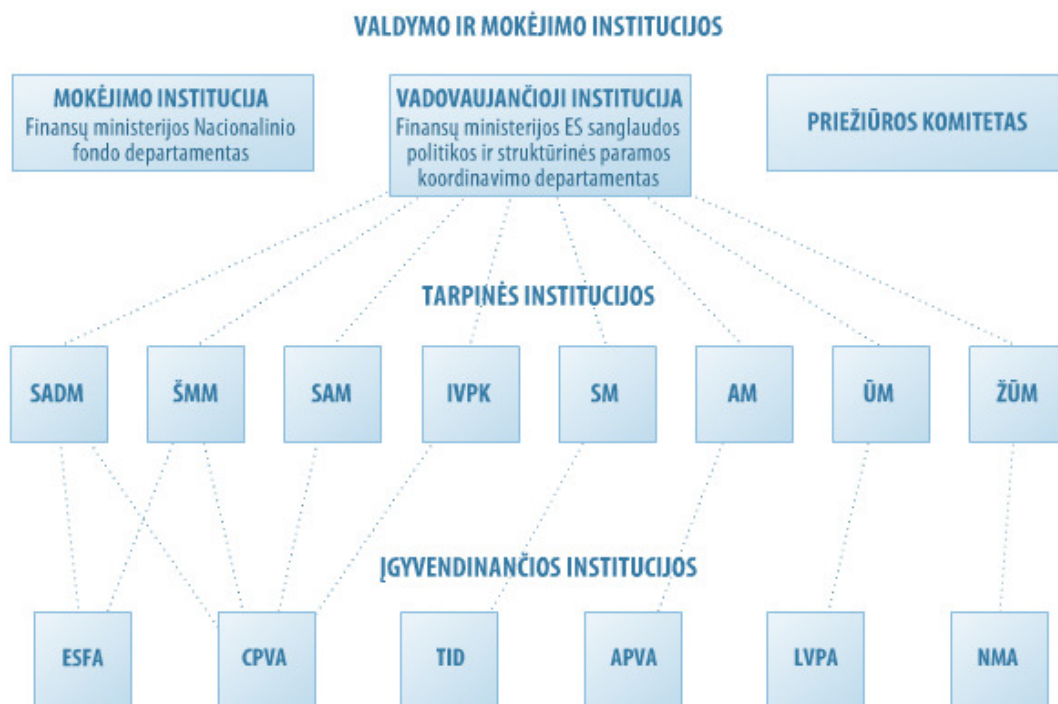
VALDYMO IR MOKĖJIMO INSTITUCIJOS

MOKĖJIMO INSTITUCIJA
Finansų ministerijos Nacionalinio fondo departamentas

VADOVAUJANČIOJI INSTITUCIJA
Finansų ministerijos ES sanglaudos politikos ir struktūrinės paramos koordinavimo departamentas

PRIEŽIŪROS KOMITETAS

TARPINĖS INSTITUCIJOS

SADM

ŠMM

SAM

IVPK

SM

AM

ŪM

ŽŪM

ĮGYVENDINANČIOS INSTITUCIJOS

ESFA

CPVA

TID

APVA

LVPA

NMA